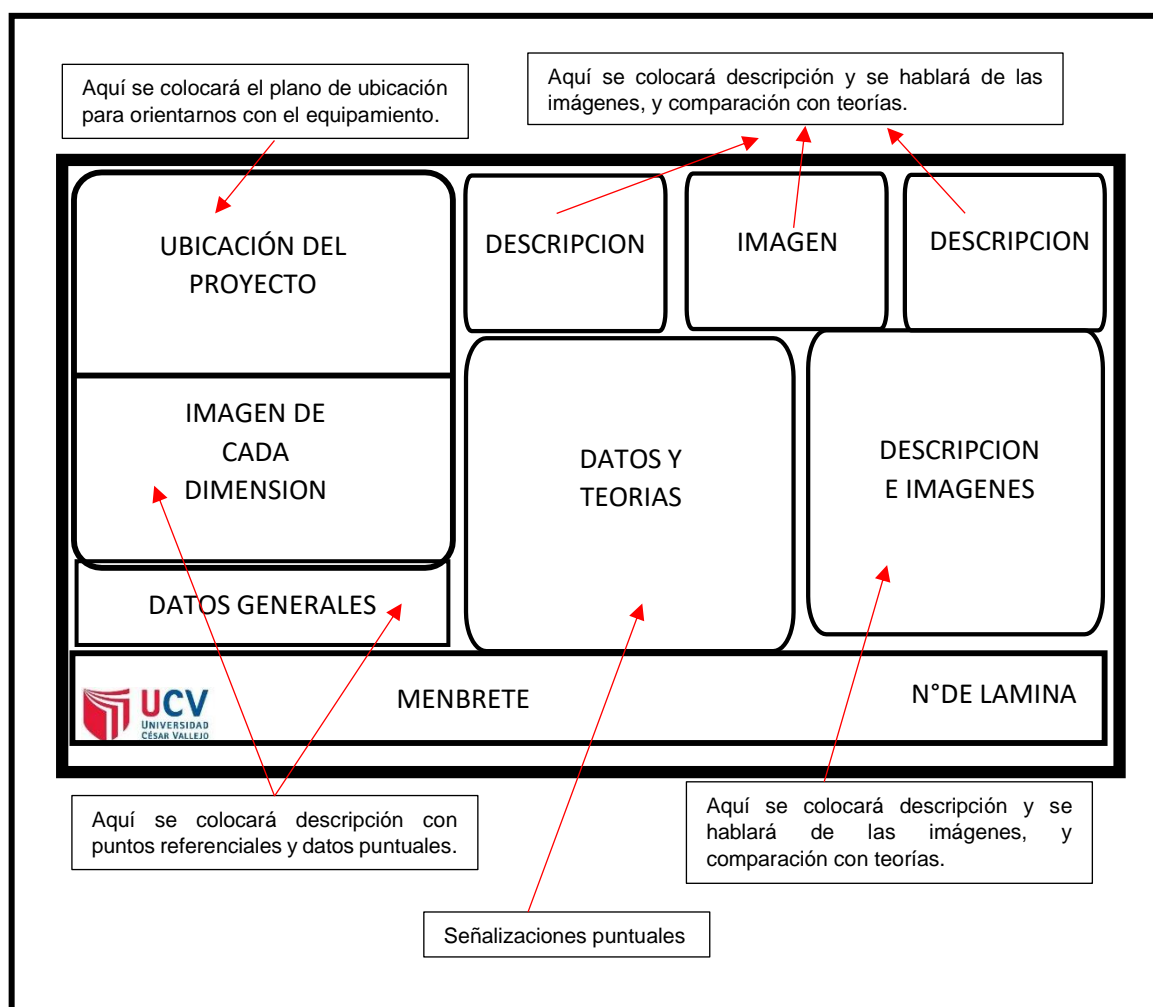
Aquí se colocará el plano de ubicación para orientarnos con el equipamiento.

Aquí se colocará descripción y se hablará de las imágenes, y comparación con teorías.

UBICACIÓN DEL PROYECTO

DESCRIPCION

IMAGEN

DESCRIPCION

IMAGEN DE CADA DIMENSION

DATOS Y TEORIAS

DESCRIPCION E IMAGENES

DATOS GENERALES

UCV UNIVERSIDAD CÉSAR VALLEJO

MENBRETE

N°DE LAMINA

Aquí se colocará descripción con puntos referenciales y datos puntuales.

Aquí se colocará descripción y se hablará de las imágenes, y comparación con teorías.

Señalizaciones puntuales